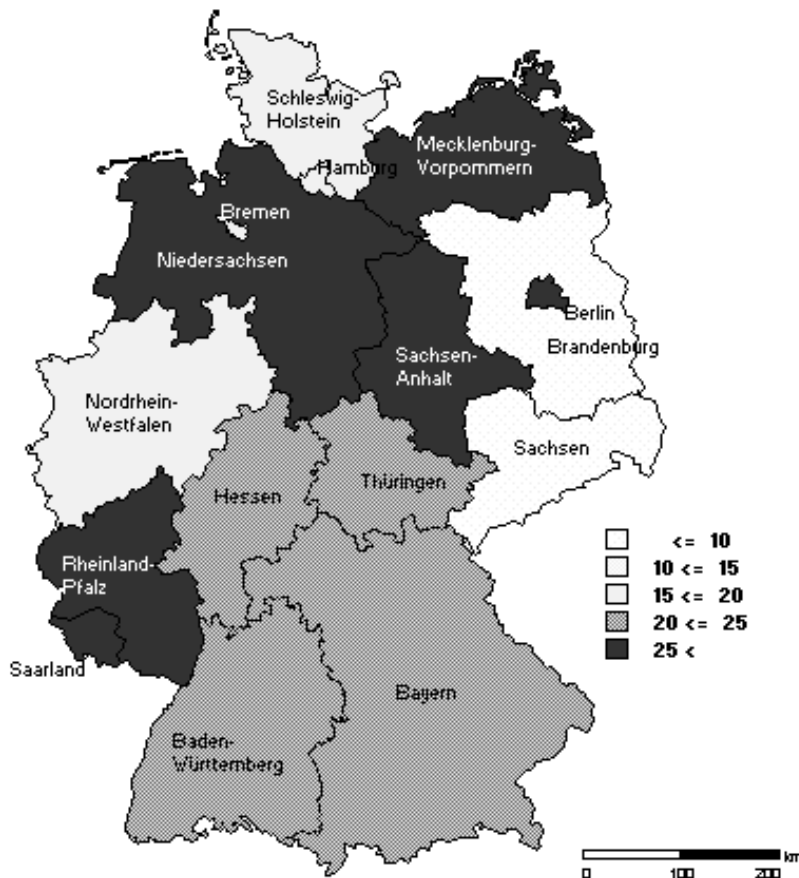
Schleswig-Holstein
Hamburg
Mecklenburg-Vorpommern
Bremen
Niedersachsen
Berlin
Brandenburg
Sachsen-Anhalt
Nordrhein-Westfalen
Sachsen
Hessen
Thüringen
Rheinland-Pfalz
Saarland
Bayern
Baden-Württemberg

<= 10
10 <= 15
15 <= 20
20 <= 25
25 <

0 100 200 km